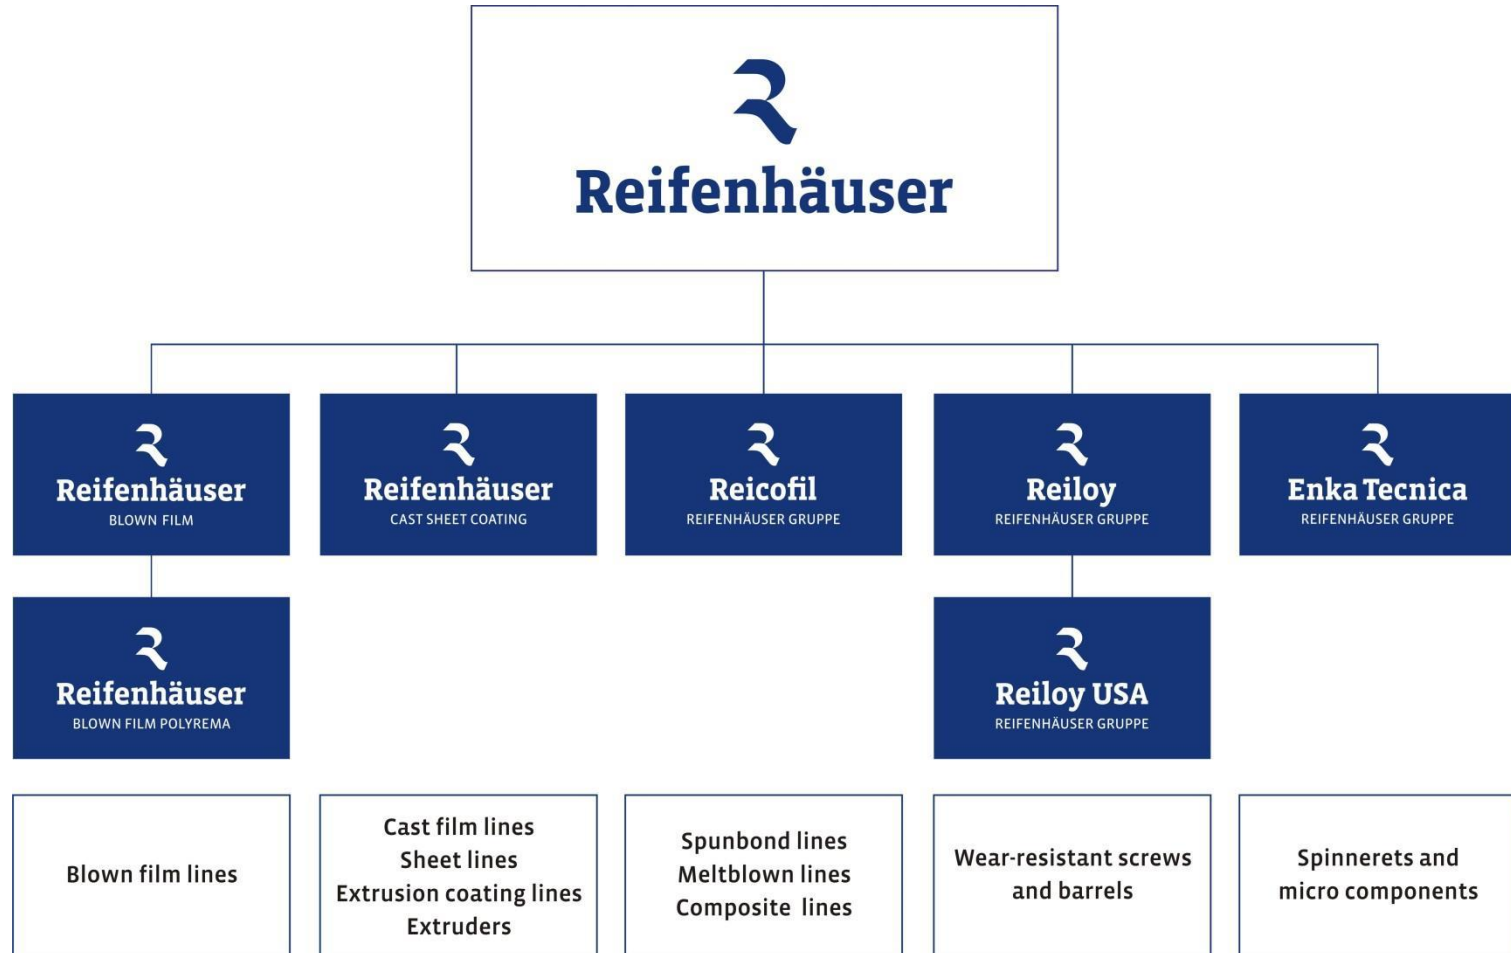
Reifenhäuser

Reifenhäuser
BLOWN FILM

Reifenhäuser
CAST SHEET COATING

Reicofil
REIFENHÄUSER GRUPPE

Reiloy
REIFENHÄUSER GRUPPE

Enka Tecnica
REIFENHÄUSER GRUPPE

Reifenhäuser
BLOWN FILM POLYREMA

Reiloy USA
REIFENHÄUSER GRUPPE

Blown film lines

Cast film lines
Sheet lines
Extrusion coating lines
Extruders

Spunbond lines
Meltblown lines
Composite lines

Wear-resistant screws and barrels

Spinnerets and micro components